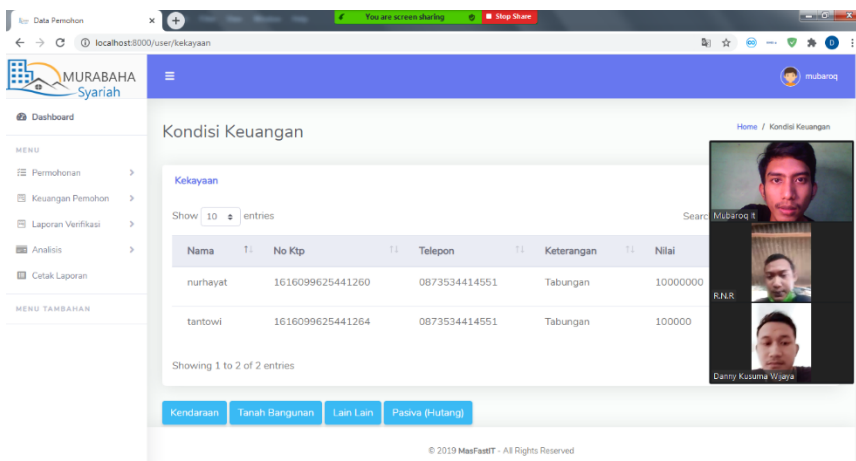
Data Pemohon ×
You are screen sharing
Stop Share
localhost:8000/user/kekayaan

MURABAHA Syariah

mubaroq

Dashboard

MENU

Permohonan
Keuangan Pemohon
Laporan Verifikasi
Analisis
Cetak Laporan

MENU TAMBAHAN

Kondisi Keuangan

Home / Kondisi Keuangan

Kekayaan

Show 10 entries

Searc

| Nama | No Ktp | Telepon | Keterangan | Nilai |
|---|---|---|---|---|
| nurhayat | 1616099625441260 | 0873534414551 | Tabungan | 10000000 |
| tantowi | 1616099625441264 | 0873534414551 | Tabungan | 100000 |

Showing 1 to 2 of 2 entries

Mubaroq It
R.N.R.
Danny Kusuma Wjaya

Kendaraan
Tanah Bangunan
Lain Lain
Pasiva (Hutang)

© 2019 MasFastIT - All Rights Reserved